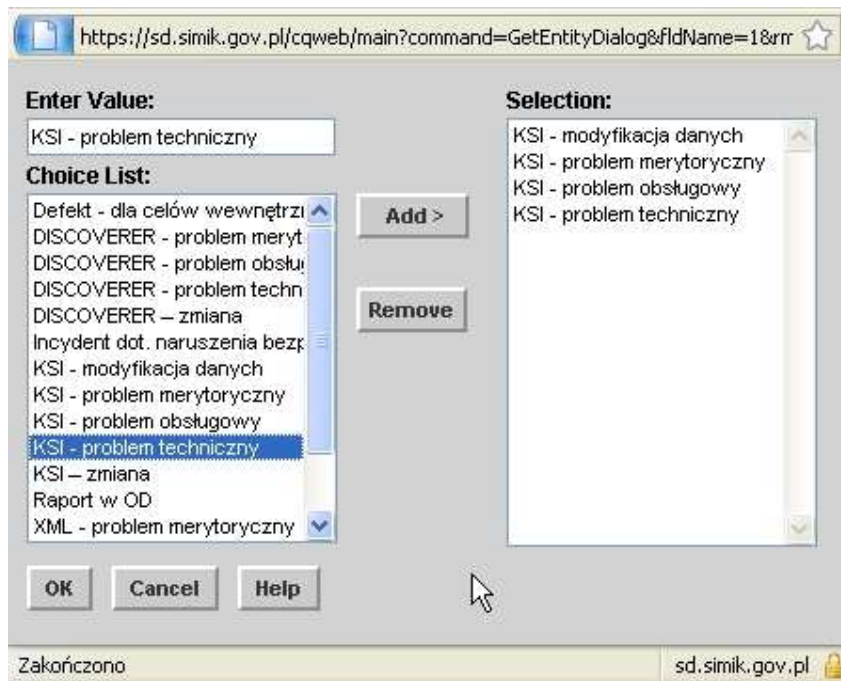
https://sd.simik.gov.pl/cqweb/main?command=GetEntityDialog&fldName=1&rm

Enter Value:

KSI - problem techniczny

Choice List:

Defekt - dla celów wewnętrzı
DISCOVERER - problem meryt
DISCOVERER - problem obsłu
DISCOVERER - problem techn
DISCOVERER – zmiana
Incydent dot. naruszenia bezp
KSI - modyfikacja danych
KSI - problem merytoryczny
KSI - problem obsługowy
KSI - problem techniczny
KSI – zmiana
Raport w OD
XML - problem merytoryczny

Add >

Remove

Selection:

KSI - modyfikacja danych
KSI - problem merytoryczny
KSI - problem obsługowy
KSI - problem techniczny

OK

Cancel

Help

Zakończono

sd.simik.gov.pl